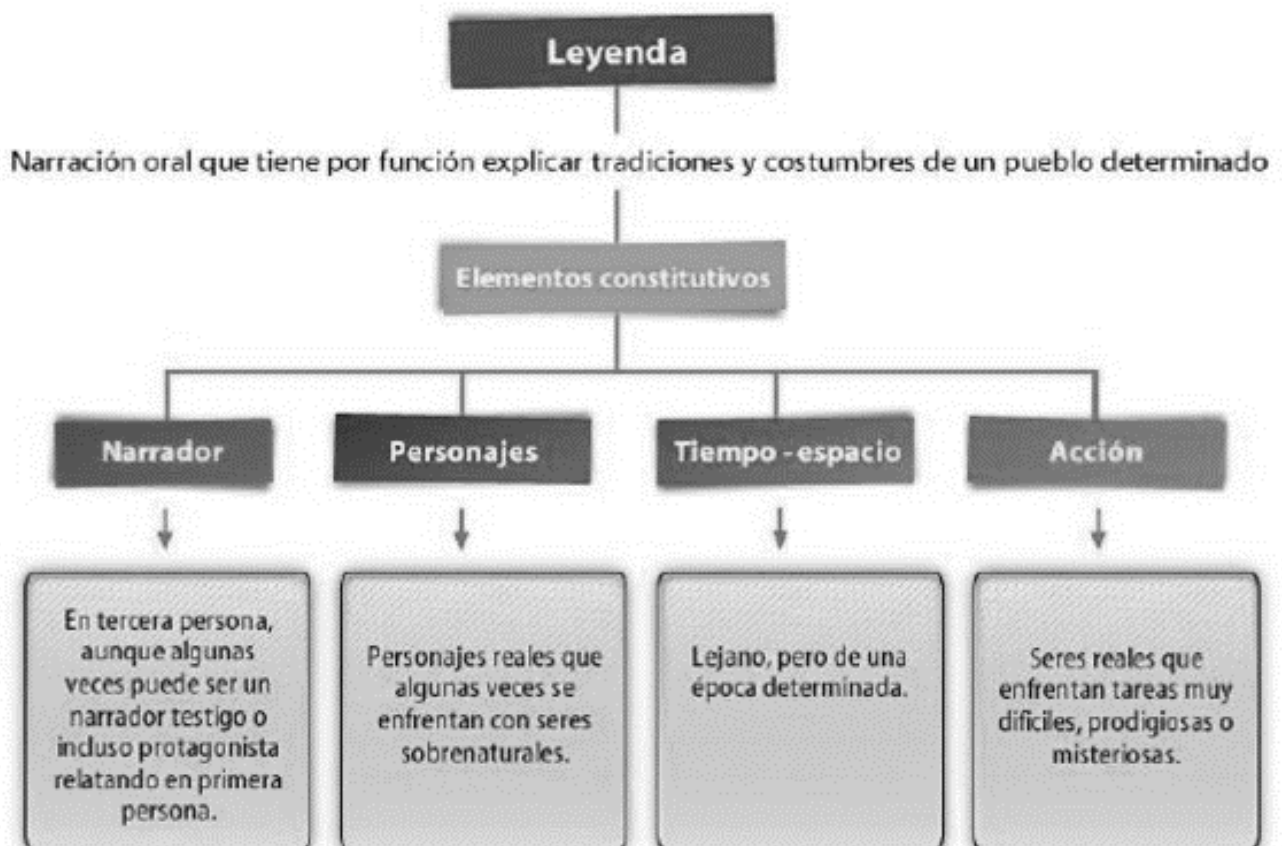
Leyenda

Narración oral que tiene por función explicar tradiciones y costumbres de un pueblo determinado

Elementos constitutivos

Narrador

En tercera persona, aunque algunas veces puede ser un narrador testigo o incluso protagonista relatando en primera persona.

Personajes

Personajes reales que algunas veces se enfrentan con seres sobrenaturales.

Tiempo - espacio

Lejano, pero de una época determinada.

Acción

Seres reales que enfrentan tareas muy difíciles, prodigiosas o misteriosas.